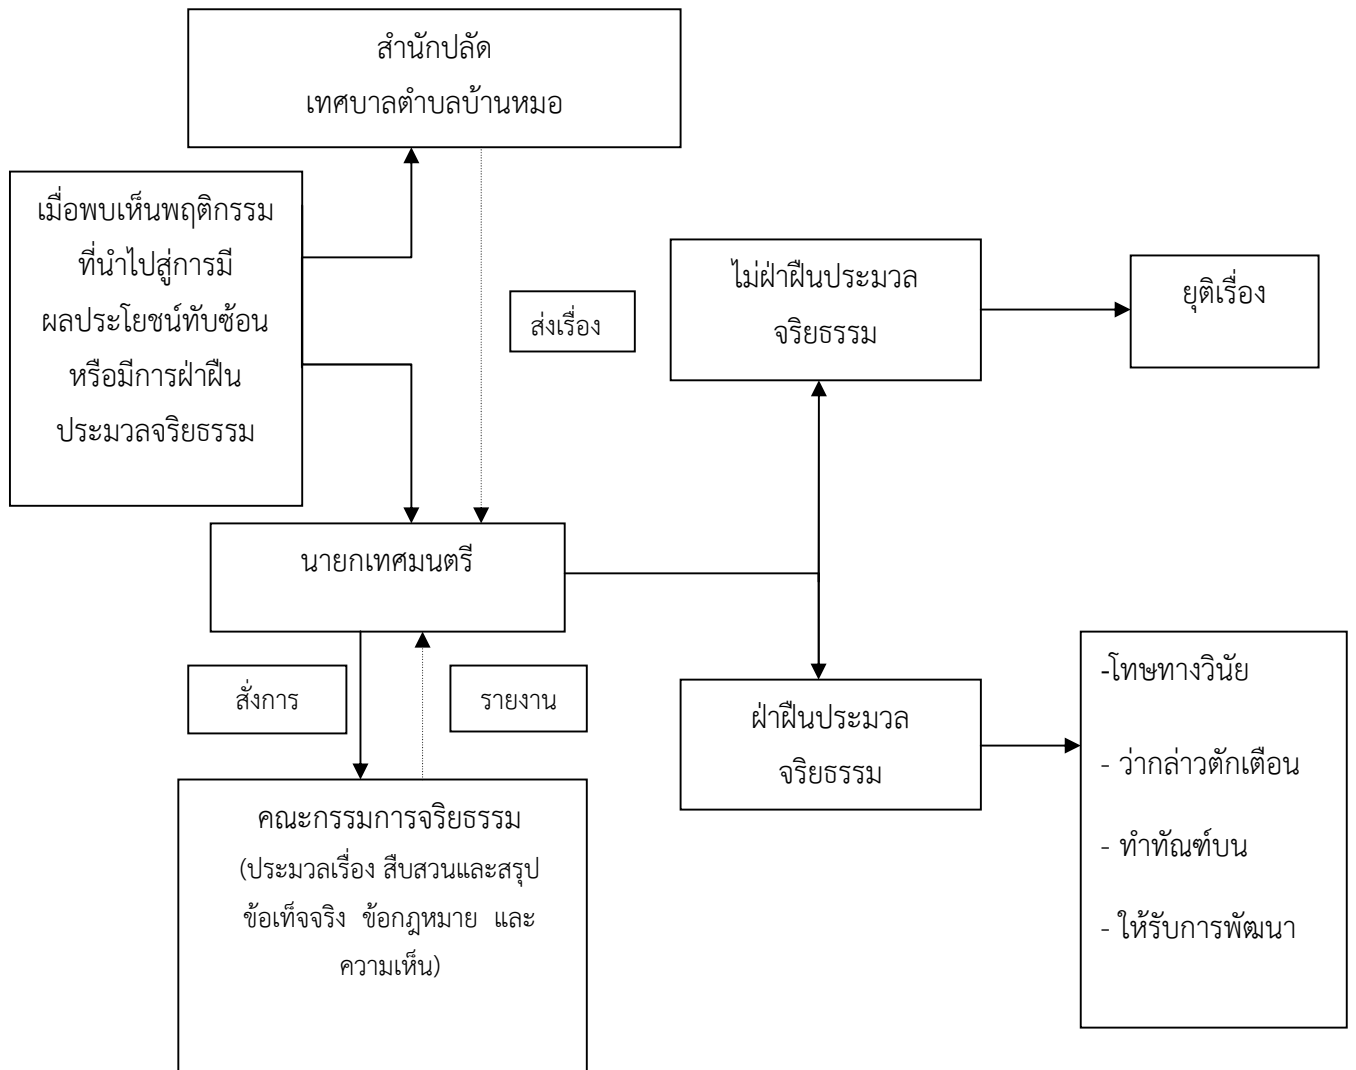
สำนักปลัด
เทศบาลตำบลบ้านหมอ

เมื่อพบเห็นพฤติกรรม
ที่นำไปสู่การมี
ผลประโยชน์ทับซ้อน
หรือมีการฝ่าฝืน
ประมวลจริยธรรม

ส่งเรื่อง

ไม่ฝ่าฝืนประมวล
จริยธรรม

ยุติเรื่อง

นายกเทศมนตรี

สั่งการ

รายงาน

ฝ่าฝืนประมวล
จริยธรรม

-โทษทางวินัย

- ว่ากล่าวตักเตือน

- ทำทัณฑ์บน

- ให้รับการพัฒนา

คณะกรรมการจริยธรรม
(ประมวลเรื่อง สืบสวนและสรุป
ข้อเท็จจริง ข้อกฎหมาย และ
ความเห็น)